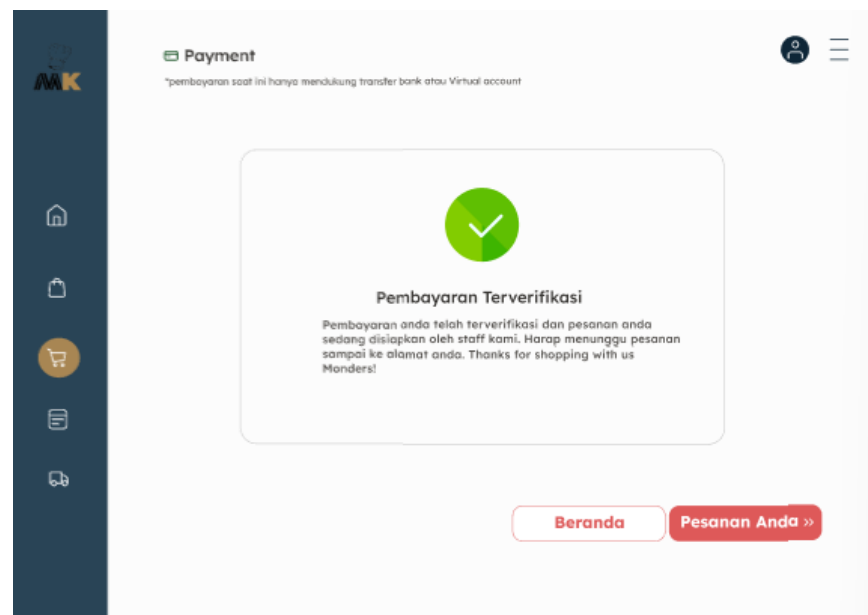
MK

Payment

*pembayaran saat ini hanya mendukung transfer bank atau Virtual account

Pembayaran Terverifikasi

Pembayaran anda telah terverifikasi dan pesanan anda sedang disiapkan oleh staff kami. Harap menunggu pesanan sampai ke alamat anda. Thanks for shopping with us Monders!

Beranda

Pesanan Anda »